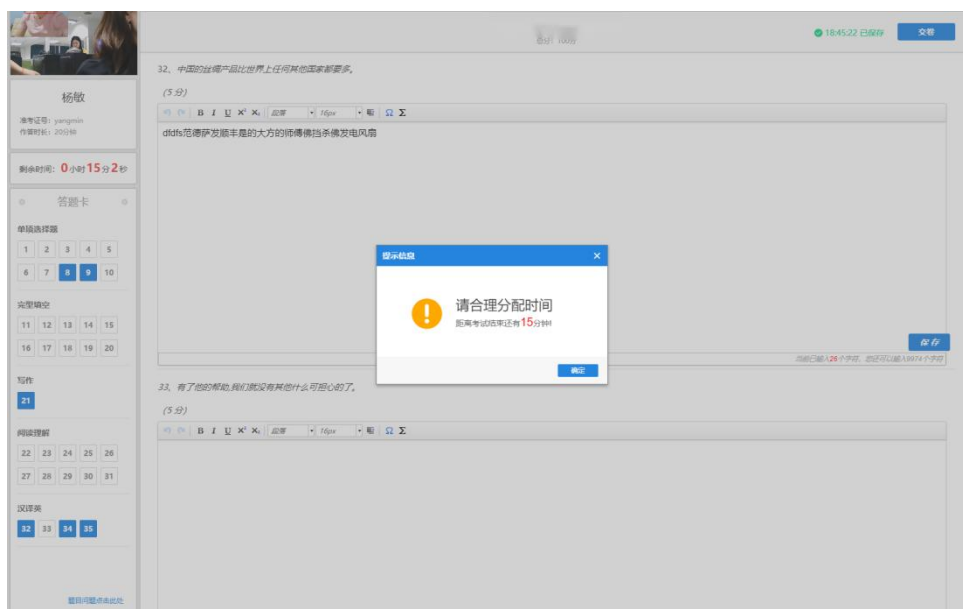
杨敏

准考证号：yangmin
作答时长：20分钟

剩余时间：0小时15分2秒

答题卡

单项选择题

1 2 3 4 5
6 7 8 9 10

完型填空

11 12 13 14 15
16 17 18 19 20

写作

21

阅读理解

22 23 24 25 26
27 28 29 30 31

汉译英

32 33 34 35

题目可提点击此处

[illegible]

18:45:22 已保存

交卷

32、中国的丝绸产品比世界上任何其他国家都要多。

(5 分)

B I U X² X₁ 宋体 16px Ω Σ

dfdfs范德萨发顺丰是的大方的师傅佛挡杀佛发电风扇

保存

当前已输入26个字符，您还可以输入9974个字符

提示信息

请合理分配时间
距离考试结束还有15分钟!

确定

33、有了他的帮助,我们就没有其他什么可担心的了。

(5 分)

B I U X² X₁ 宋体 16px Ω Σ